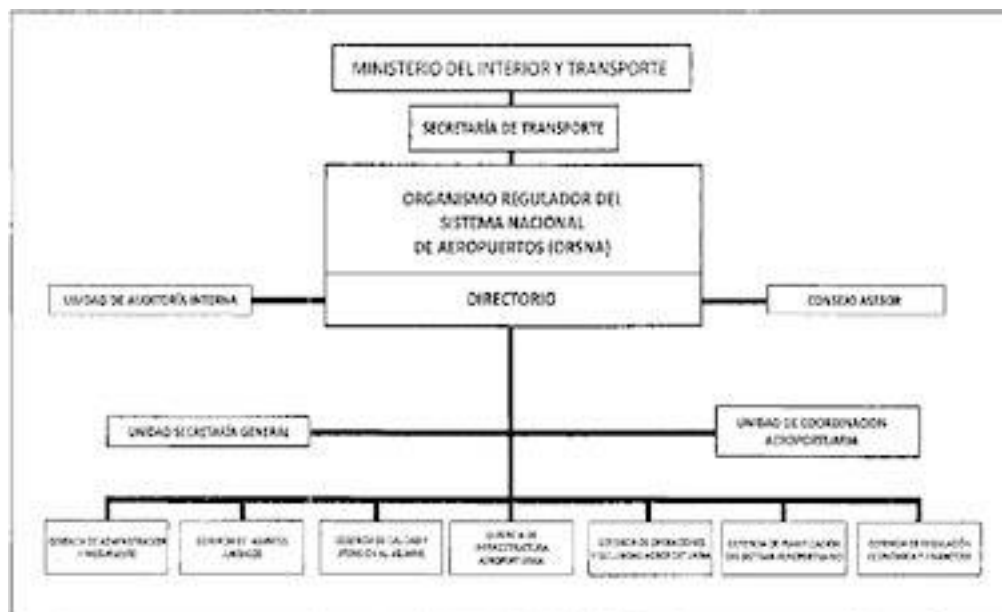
MINISTERIO DEL INTERIOR Y TRANSPORTE

SECRETARÍA DE TRANSPORTE

ORGANISMO REGULADOR DEL SISTEMA NACIONAL DE AEROPUERTOS (ORSNA)

DIRECTORIO

UNIDAD DE AUDITORÍA INTERNA

CONSEJO ASESOR

UNIDAD SECRETARÍA GENERAL

UNIDAD DE COORDINACIÓN AEROPORTUARIA

GERENCIA DE ADMINISTRACIÓN Y PRESUPUESTO

GERENCIA DE ASUNTOS JURÍDICOS

GERENCIA DE CALIDAD Y ATENCIÓN AL USUARIO

GERENCIA DE INFRAESTRUCTURA AEROPORTUARIA

GERENCIA DE OPERACIONES Y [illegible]

GERENCIA DE PLANIFICACIÓN DEL SISTEMA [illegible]

GERENCIA DE REGULACIÓN ECONÓMICA Y FINANCIERA